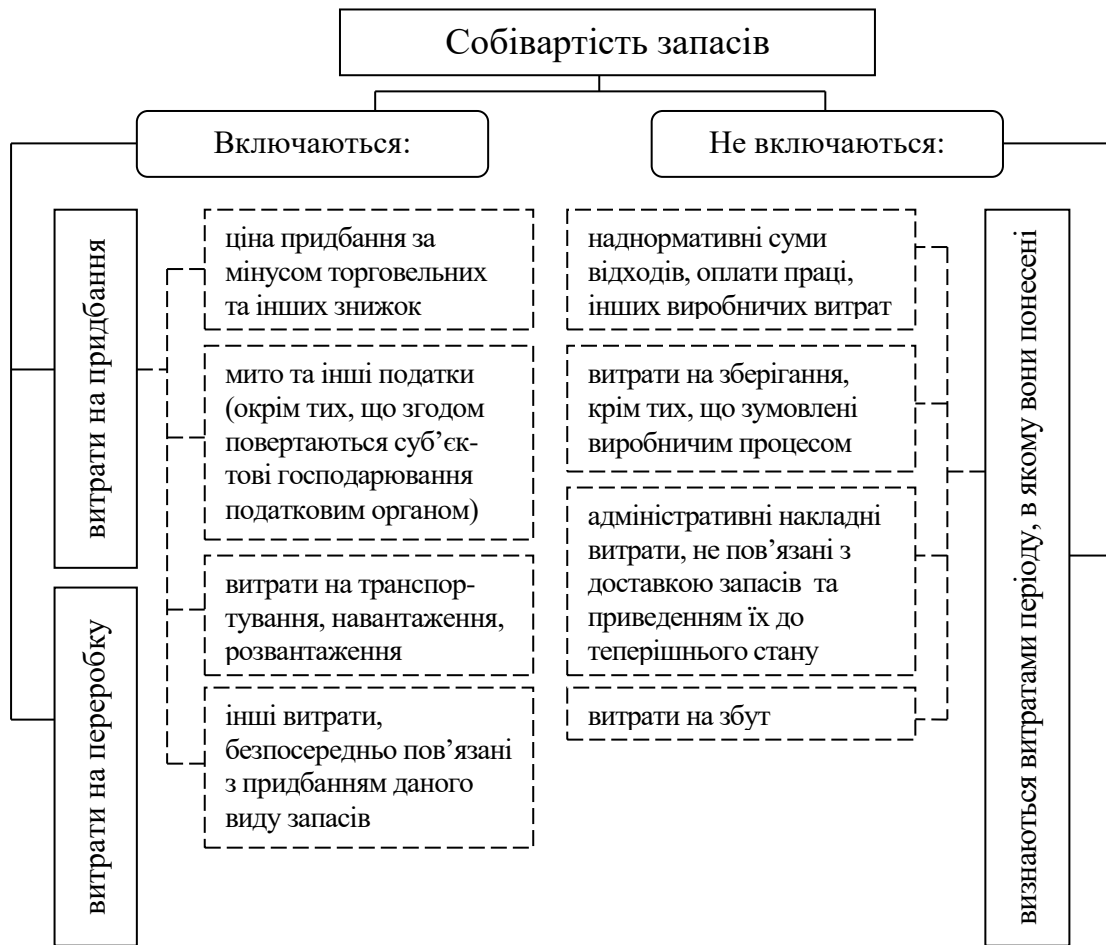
Собівартість запасів

Включаються:

Не включаються:

витрати на придбання

витрати на переробку

ціна придбання за мінусом торговельних та інших знижок

мито та інші податки (окрім тих, що згодом повертаються суб'єктові господарювання податковим органом)

витрати на транспортування, навантаження, розвантаження

інші витрати, безпосередньо пов'язані з придбанням даного виду запасів

наднормативні суми відходів, оплати праці, інших виробничих витрат

витрати на зберігання, крім тих, що зумовлені виробничим процесом

адміністративні накладні витрати, не пов'язані з доставкою запасів та приведенням їх до теперішнього стану

витрати на збут

визнаються витратами періоду, в якому вони понесені